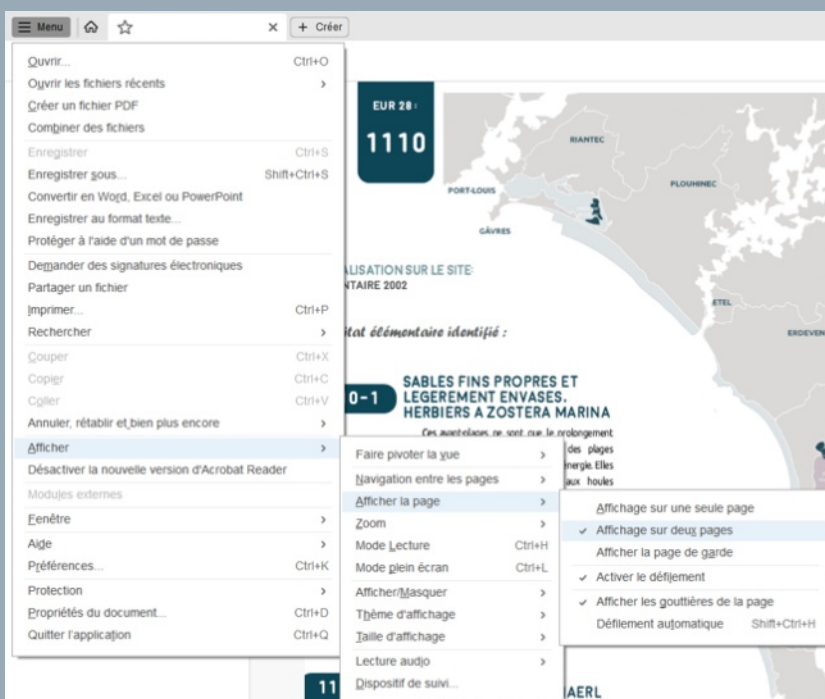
Menu
+ Créer

Ouvrir... Ctrl+O
Ouvrir les fichiers récents
Créer un fichier PDF
Combiner des fichiers
Enregistrer Ctrl+S
Enregistrer sous... Shift+Ctrl+S
Convertir en Word, Excel ou PowerPoint
Enregistrer au format texte...
Protéger à l'aide d'un mot de passe
Demander des signatures électroniques
Partager un fichier
Imprimer... Ctrl+P
Rechercher
Couper Ctrl+X
Copier Ctrl+C
Coller Ctrl+V
Annuler, rétablir et bien plus encore
Afficher
Désactiver la nouvelle version d'Acrobat Reader
Modules externes
Fenêtre
Aide
Préférences... Ctrl+K
Protection
Propriétés du document... Ctrl+D
Quitter l'application Ctrl+Q

Faire pivoter la vue
Navigation entre les pages
Afficher la page
Zoom
Mode Lecture Ctrl+H
Mode plein écran Ctrl+L
Afficher/Masquer
Thème d'affichage
Taille d'affichage
Lecture audio
Dispositif de suivi...

Affichage sur une seule page
✓ Affichage sur deux pages
Afficher la page de garde
✓ Activer le défilement
✓ Afficher les gouttières de la page
Défilement automatique Shift+Ctrl+H

EUR 28 :
1110
RIANTEC
PORT-LOUIS
PLOUHINEC
GÂVRES
ETEL
ERDEVEN
ALISATION SUR LE SITE:
NTAIRE 2002
itat élémentaire identifié :
0-1
SABLES FINS PROPRES ET LEGEREMENT ENVASES, HERBIERS A ZOSTERA MARINA
Ces avant-plages ne sont que le prolongement des plages énergie. Elles aux houles
11
AERL